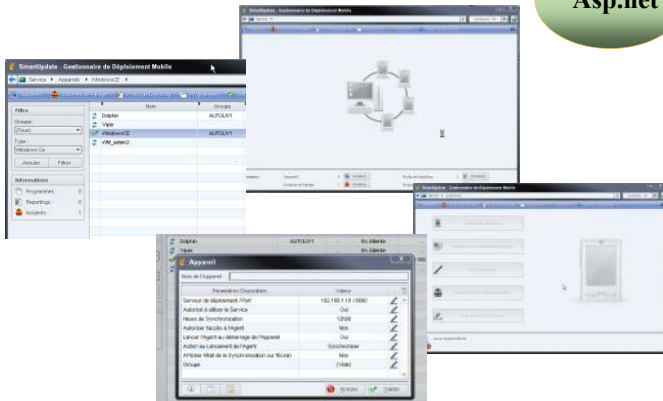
Asp.net

SmartUpdate - Gestionnaire de Déploiement Mobile

Service ▸ Appareils ▸ WindowsCE ▸

Filtre
Groupe
(Tous)
Type
Windows Ce
Annuler
Filtrer

Nom
Groupe
Dolphin
AUTOLAV1
Viper
AUTOLAV1
WindowsCE
AUTOLAV1
WM_admin2

Informations
Programmes
Reportings
Incidents

SmartUpdate - Gestionnaire de Déploiement Mobile

SmartUpdate - Gestionnaire de Déploiement Mobile

Dolphin
AUTOLAV1
En Attente
Viper
En Attente

Appareil

Nom de l'Appareil

| Paramètres Disponibles | Valeur |
|---|---|
| Serveur de déploiement / Port | 192.168.1.18 / 5080 |
| Autorisé à utiliser le Service | Oui |
| Heure de Synchronisation | 12h00 |
| Autoriser l'accès à l'Agent | Non |
| Lancer l'Agent au démarrage de l'Appareil | Oui |
| Action au Lancement de l'Agent | Synchroniser |
| Afficher l'état de la Synchronisation sur l'Ecran | Non |
| Groupe | (Vide) |

Annuler
Valider